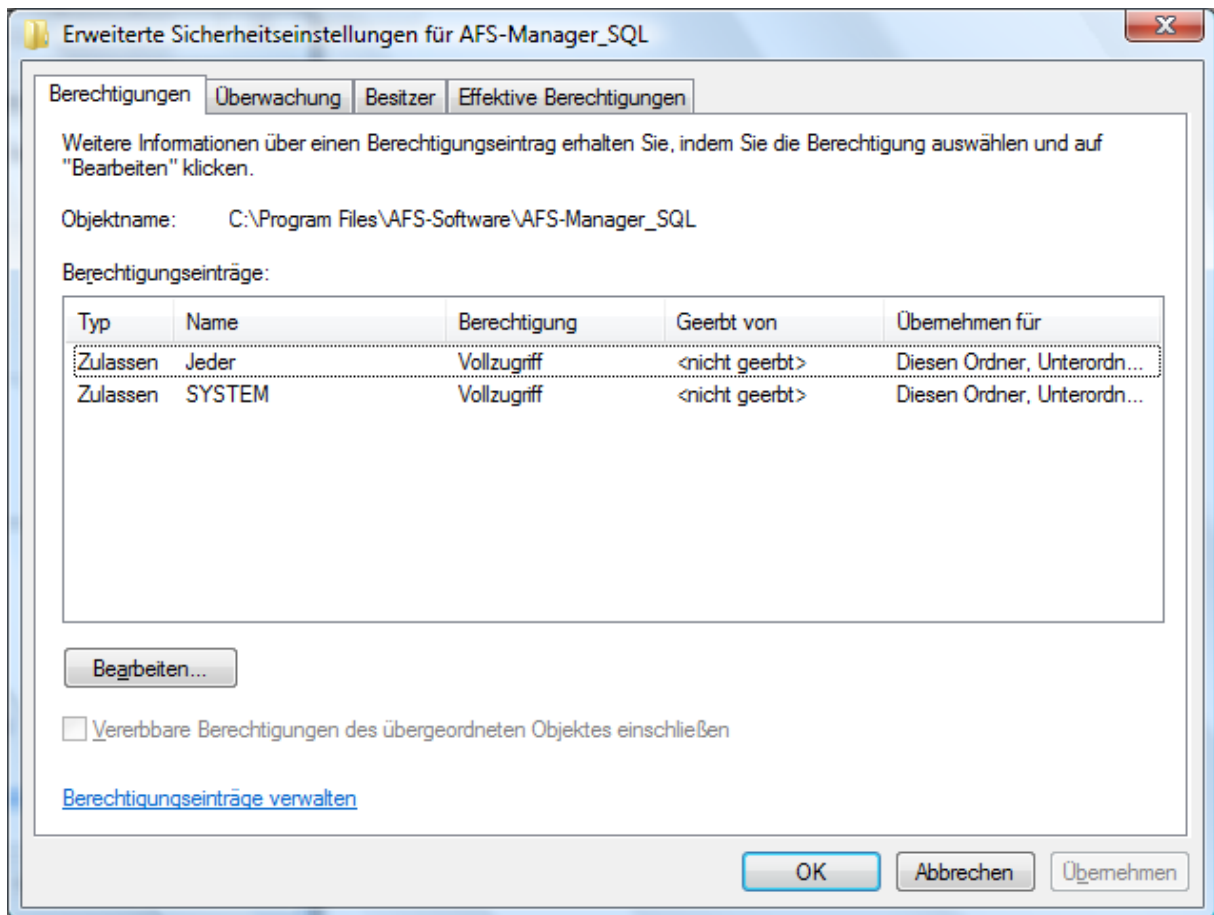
Erweiterte Sicherheitseinstellungen für AFS-Manager_SQL

Berechtigungen | Überwachung | Besitzer | Effektive Berechtigungen

Weitere Informationen über einen Berechtigungseintrag erhalten Sie, indem Sie die Berechtigung auswählen und auf "Bearbeiten" klicken.

Objektname: C:\Program Files\AFS-Software\AFS-Manager_SQL

Berechtigungseinträge:

| Typ | Name | Berechtigung | Geerbt von | Übernehmen für |
|---|---|---|---|---|
| Zulassen | Jeder | Vollzugriff | <nicht geerbt> | Diesen Ordner, Unterordn... |
| Zulassen | SYSTEM | Vollzugriff | <nicht geerbt> | Diesen Ordner, Unterordn... |

Bearbeiten...

Vererbbare Berechtigungen des übergeordneten Objektes einschließen

Berechtigungseinträge verwalten

OK | Abbrechen | Übernehmen